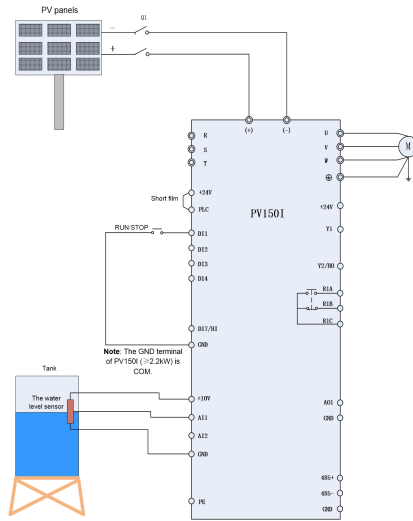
PV panels

Q1

−

+

(+)

(−)

R

S

T

U

V

W

⊕

M

Short film

+24V

PLC

PV150I

+24V

Y1

RUN/STOP

DI1

DI2

DI3

DI4

Y2/HO

R1A

R1B

R1C

DI7/HI

GND

Note: The GND terminal of PV150I (≥2.2kW) is COM.

Tank

The water level sensor

+10V

AI1

AI2

GND

AO1

GND

485+

485−

GND

PE